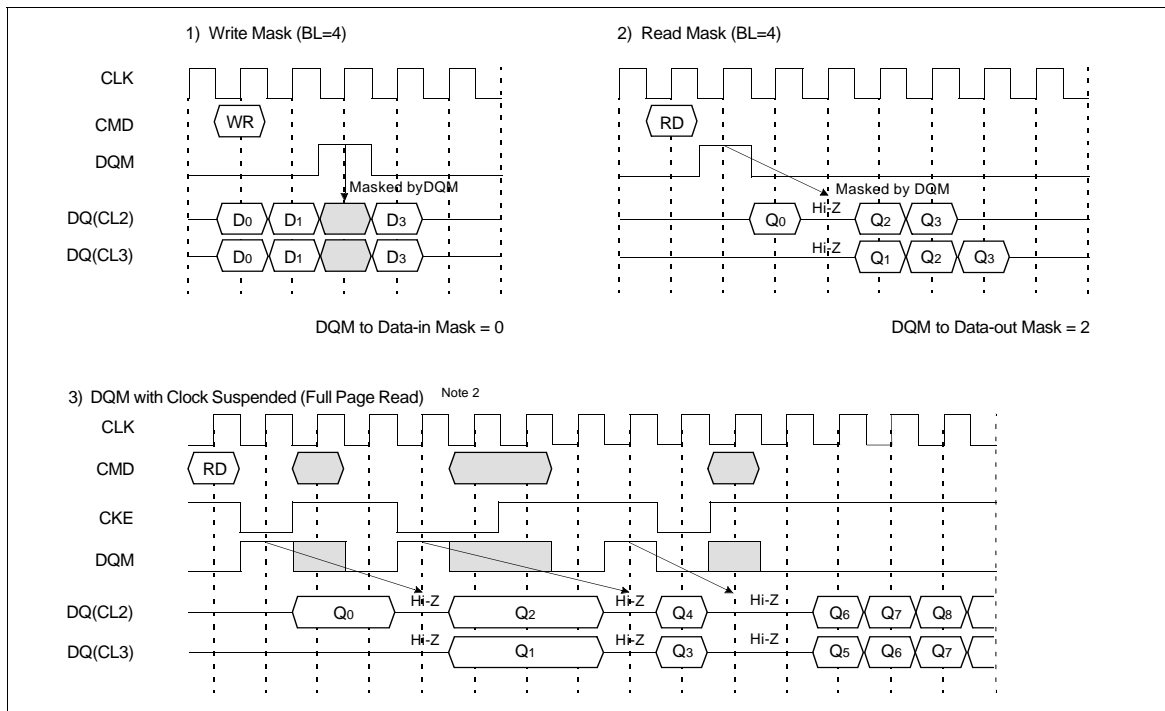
1) Write Mask (BL=4)

CLK

CMD

DQM

DQ(CL2)

DQ(CL3)

WR

Masked byDQM

$D_0$ $D_1$ $D_3$

$D_0$ $D_1$ $D_3$

DQM to Data-in Mask = 0

2) Read Mask (BL=4)

RD

Masked by DQM

Hi-Z

$Q_0$ $Q_2$ $Q_3$

Hi-Z

$Q_1$ $Q_2$ $Q_3$

DQM to Data-out Mask = 2

3) DQM with Clock Suspended (Full Page Read) Note 2

CLK

CMD

CKE

DQM

DQ(CL2)

DQ(CL3)

RD

Hi-Z Hi-Z Hi-Z

$Q_0$ $Q_2$ $Q_4$ $Q_6$ $Q_7$ $Q_8$

Hi-Z Hi-Z Hi-Z

$Q_1$ $Q_3$ $Q_5$ $Q_6$ $Q_7$